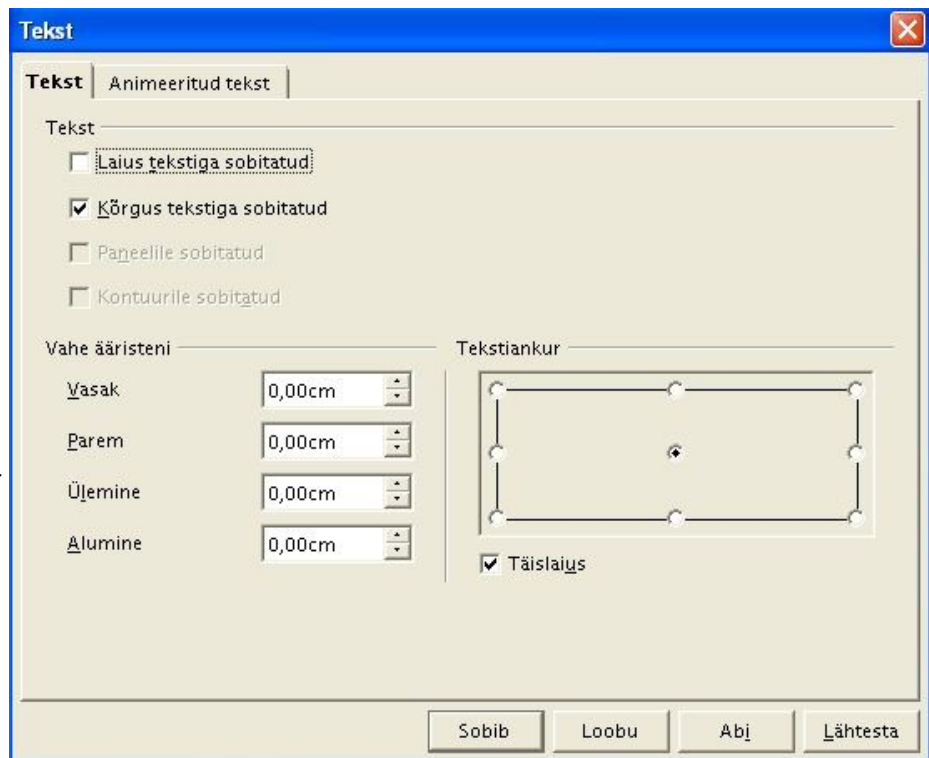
Tekst

Tekst | Animeeritud tekst

Tekst

Laius tekstiga sobitatud

Kõrgus tekstiga sobitatud

Paneelile sobitatud

Kontuurile sobitatud

Vahe ääristeni

Vasak 0,00cm

Parem 0,00cm

Ülemine 0,00cm

Alumine 0,00cm

Tekstiankur

Täislaius

Sobib | Loobu | Abi | Lähtesta